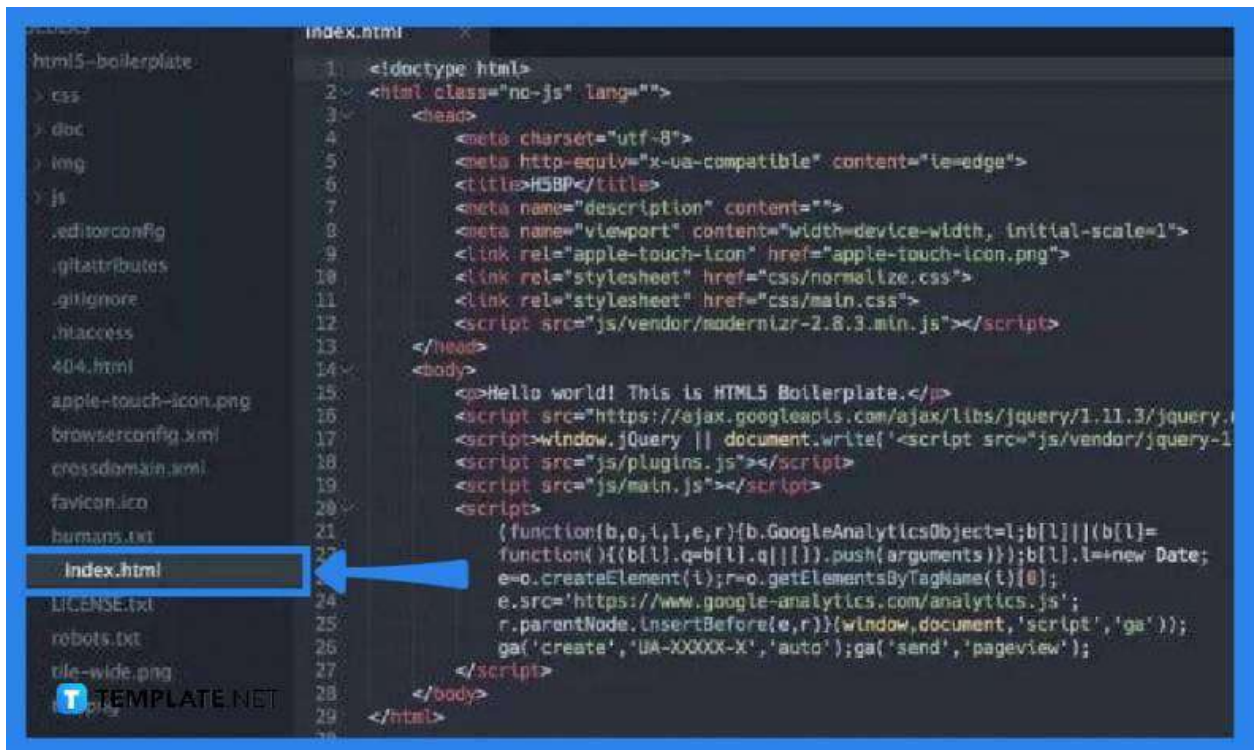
html5-boilerplate
css
doc
img
js
.editorconfig
.gitattributes
.gitignore
.htaccess
404.html
apple-touch-icon.png
browserconfig.xml
crossdomain.xml
favicon.ico
humans.txt
index.html
LICENSE.txt
robots.txt
tile-wide.png
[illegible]

index.html ×

1 <!doctype html>
2 <html class="no-js" lang="">
3 <head>
4 <meta charset="utf-8">
5 <meta http-equiv="x-ua-compatible" content="ie=edge">
6 <title>H5BP</title>
7 <meta name="description" content="">
8 <meta name="viewport" content="width=device-width, initial-scale=1">
9 <link rel="apple-touch-icon" href="apple-touch-icon.png">
10 <link rel="stylesheet" href="css/normalize.css">
11 <link rel="stylesheet" href="css/main.css">
12 <script src="js/vendor/modernizr-2.8.3.min.js"></script>
13 </head>
14 <body>
15 <p>Hello world! This is HTML5 Boilerplate.</p>
16 <script src="https://ajax.googleapis.com/ajax/libs/jquery/1.11.3/jquery.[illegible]
17 <script>window.jQuery || document.write('<script src="js/vendor/jquery-1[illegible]
18 <script src="js/plugins.js"></script>
19 <script src="js/main.js"></script>
20 <script>
21 (function(b,o,i,l,e,r){b.GoogleAnalyticsObject=l;b[l]||(b[l]=
22 function(){(b[l].q=b[l].q||[]).push(arguments)});b[l].l=+new Date;
23 e=o.createElement(i);r=o.getElementsByTagName(i)[0];
24 e.src='https://www.google-analytics.com/analytics.js';
25 r.parentNode.insertBefore(e,r)}(window,document,'script','ga'));
26 ga('create','UA-XXXXX-X','auto');ga('send','pageview');
27 </script>
28 </body>
29 </html>

TEMPLATE.NET